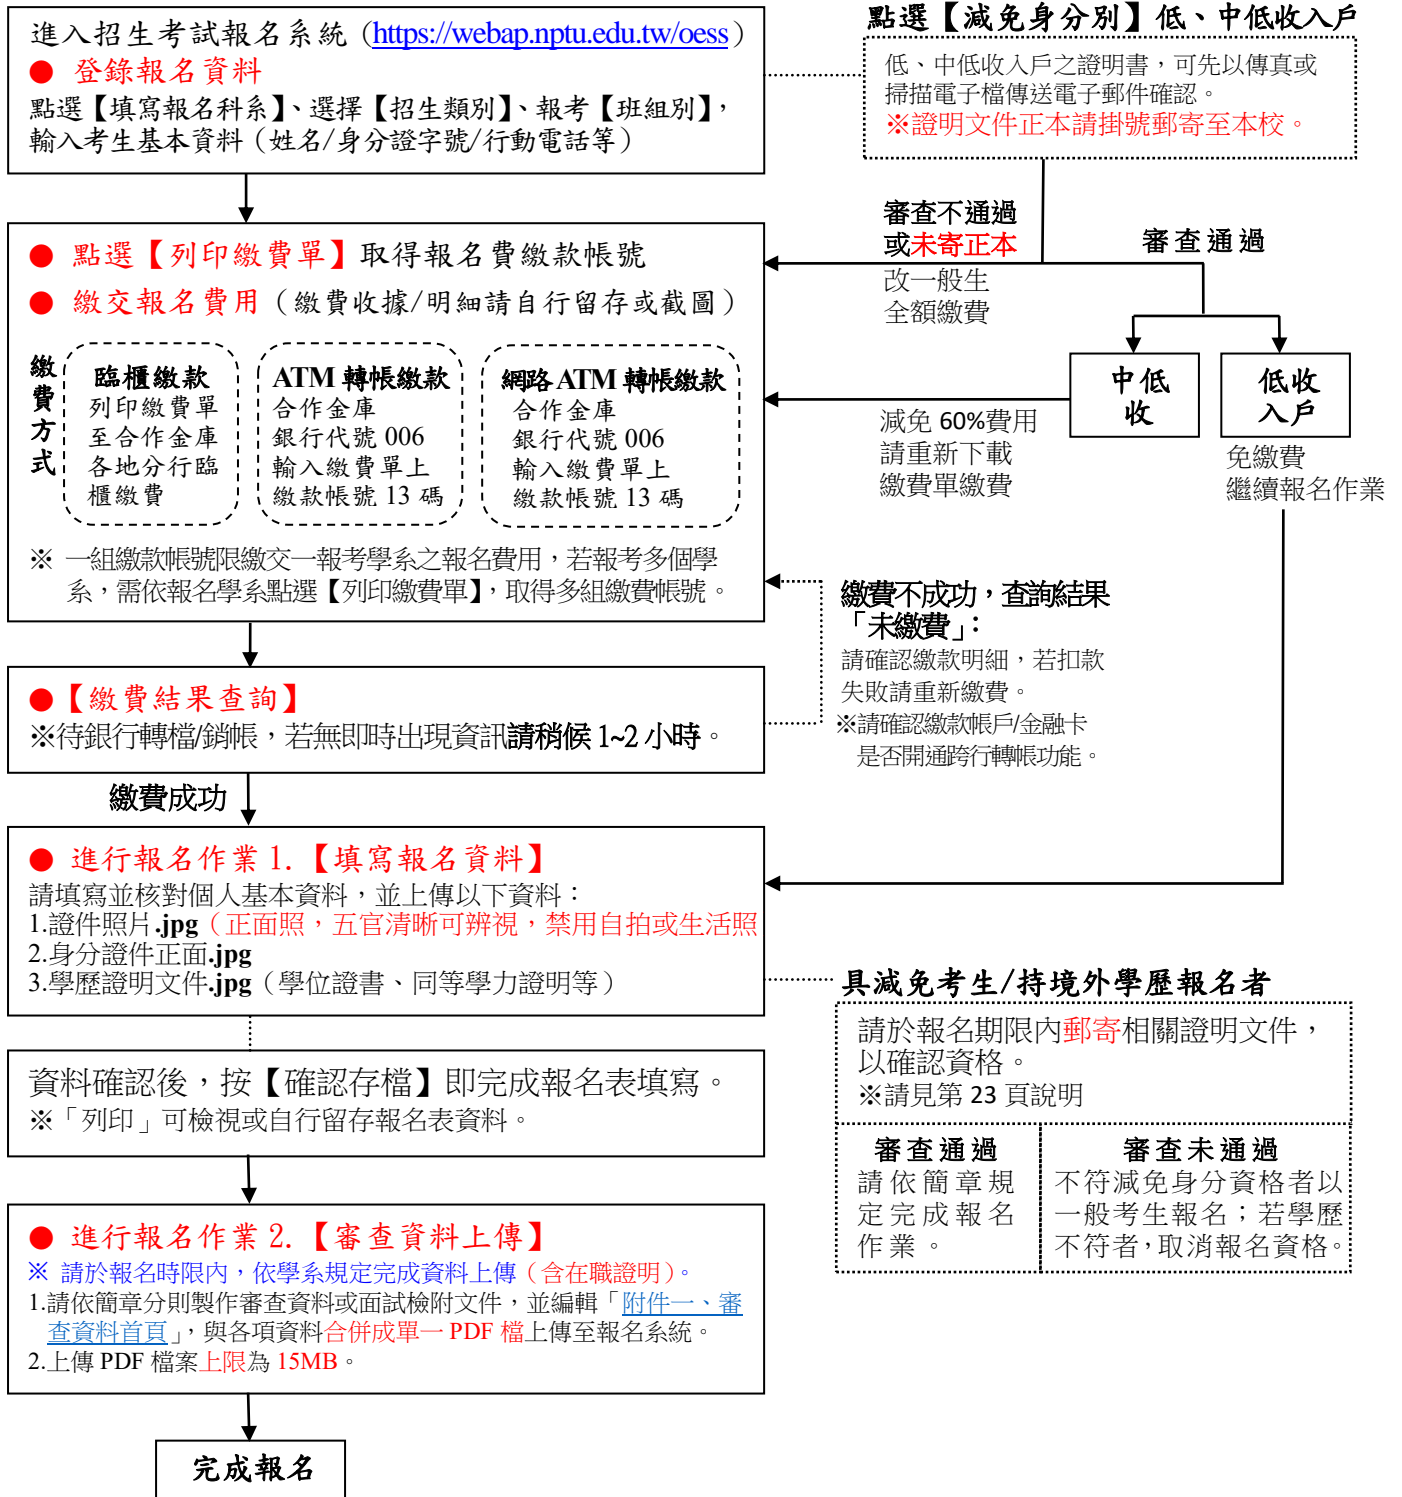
進入招生考試報名系統（https://webap.nptu.edu.tw/oess）
● 登錄報名資料
點選【填寫報名科系】、選擇【招生類別】、報考【班組別】，輸入考生基本資料（姓名/身分證字號/行動電話等）

點選【減免身分別】低、中低收入戶
低、中低收入戶之證明書，可先以傳真或掃描電子檔傳送電子郵件確認。
※證明文件正本請掛號郵寄至本校。

審查不通過
或未寄正本
改一般生
全額繳費

審查通過

● 點選【列印繳費單】取得報名費繳款帳號
● 繳交報名費用（繳費收據/明細請自行留存或截圖）

繳費方式

臨櫃繳款
列印繳費單至合作金庫各地分行臨櫃繳費

ATM 轉帳繳款
合作金庫
銀行代號 006
輸入繳費單上
繳款帳號 13 碼

網路 ATM 轉帳繳款
合作金庫
銀行代號 006
輸入繳費單上
繳款帳號 13 碼

中低收

低收入戶

減免 60%費用
請重新下載
繳費單繳費

免繳費
繼續報名作業

※ 一組繳款帳號限繳交一報考學系之報名費用，若報考多個學系，需依報名學系點選【列印繳費單】，取得多組繳費帳號。

繳費不成功，查詢結果「未繳費」：
請確認繳款明細，若扣款失敗請重新繳費。
※請確認繳款帳戶/金融卡是否開通跨行轉帳功能。

●【繳費結果查詢】
※待銀行轉檔/銷帳，若無即時出現資訊請稍候 1~2 小時。

繳費成功

● 進行報名作業 1.【填寫報名資料】
請填寫並核對個人基本資料，並上傳以下資料：
1.證件照片.jpg（正面照，五官清晰可辨視，禁用自拍或生活照
2.身分證件正面.jpg
3.學歷證明文件.jpg（學位證書、同等學力證明等）

具減免考生/持境外學歷報名者
請於報名期限內郵寄相關證明文件，以確認資格。
※請見第 23 頁說明

審查通過
請依簡章規定完成報名作業。

審查未通過
不符減免身分資格者以一般考生報名；若學歷不符者，取消報名資格。

資料確認後，按【確認存檔】即完成報名表填寫。
※「列印」可檢視或自行留存報名表資料。

● 進行報名作業 2.【審查資料上傳】
※ 請於報名時限內，依學系規定完成資料上傳（含在職證明）。
1.請依簡章分則製作審查資料或面試檢附文件，並編輯「附件一、審查資料首頁」，與各項資料合併成單一 PDF 檔上傳至報名系統。
2.上傳 PDF 檔案上限為 15MB。

完成報名